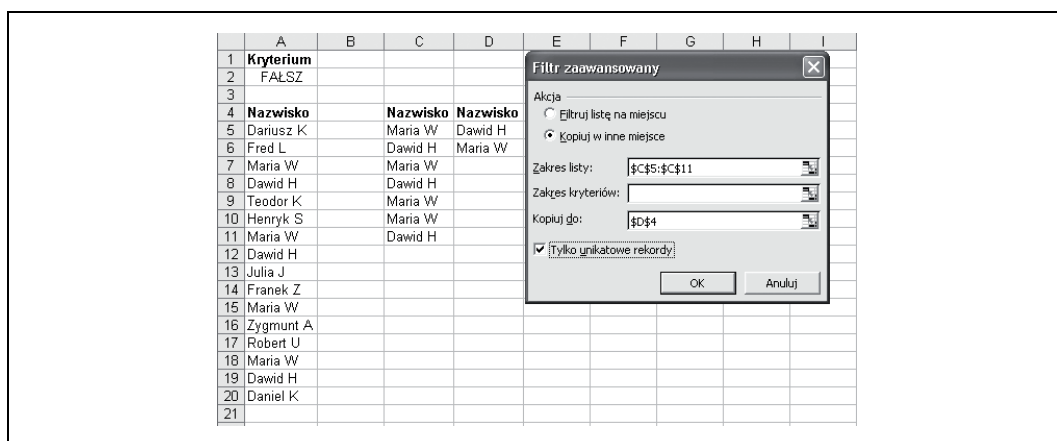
|  | A | B | C | D | E | F | G | H | I |
|---|---|---|---|---|---|---|---|---|---|
| 1 | Kryterium |  |  |  |  |  |  |  |  |
| 2 | FAŁSZ |  |  |  |  |  |  |  |  |
| 3 |  |  |  |  |  |  |  |  |  |
| 4 | Nazwisko |  | Nazwisko | Nazwisko |  |  |  |  |  |
| 5 | Dariusz K |  | Maria W | Dawid H |  |  |  |  |  |
| 6 | Fred L |  | Dawid H | Maria W |  |  |  |  |  |
| 7 | Maria W |  | Maria W |  |  |  |  |  |  |
| 8 | Dawid H |  | Dawid H |  |  |  |  |  |  |
| 9 | Teodor K |  | Maria W |  |  |  |  |  |  |
| 10 | Henryk S |  | Maria W |  |  |  |  |  |  |
| 11 | Maria W |  | Dawid H |  |  |  |  |  |  |
| 12 | Dawid H |  |  |  |  |  |  |  |  |
| 13 | Julia J |  |  |  |  |  |  |  |  |
| 14 | Franek Z |  |  |  |  |  |  |  |  |
| 15 | Maria W |  |  |  |  |  |  |  |  |
| 16 | Zygmunt A |  |  |  |  |  |  |  |  |
| 17 | Robert U |  |  |  |  |  |  |  |  |
| 18 | Maria W |  |  |  |  |  |  |  |  |
| 19 | Dawid H |  |  |  |  |  |  |  |  |
| 20 | Daniel K |  |  |  |  |  |  |  |  |
| 21 |  |  |  |  |  |  |  |  |  |

Filtr zaawansowany

Akcja
Filtruj listę na miejscu
Kopiuj w inne miejsce

Zakres listy: $C$5:$C$11
Zakres kryteriów:
Kopiuj do: $D$4

Tylko unikatowe rekordy

OK
Anuluj